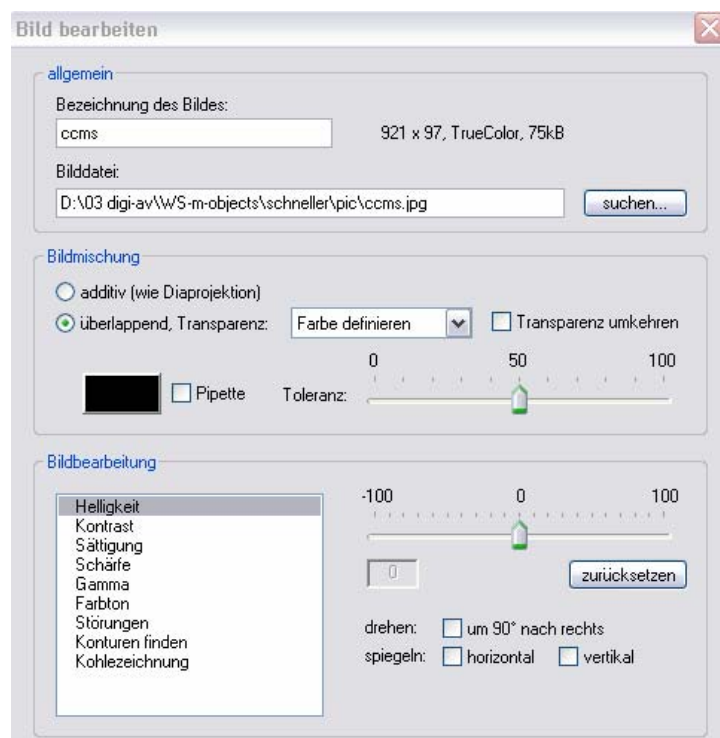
Bild bearbeiten

allgemein

Bezeichnung des Bildes:

ccms

921 x 97, TrueColor, 75kB

Bilddatei:

D:\03 digi-av\WS-m-objects\schneller\pic\ccms.jpg

suchen...

Bildmischung

additiv (wie Diaprojektion)

überlappend, Transparenz:

Farbe definieren

Transparenz umkehren

0

50

100

Pipette

Toleranz:

Bildbearbeitung

Helligkeit
Kontrast
Sättigung
Schärfe
Gamma
Farbton
Störungen
Konturen finden
Kohlezeichnung

-100

0

100

0

zurücksetzen

drehen:

um 90° nach rechts

spiegeln:

horizontal

vertikal